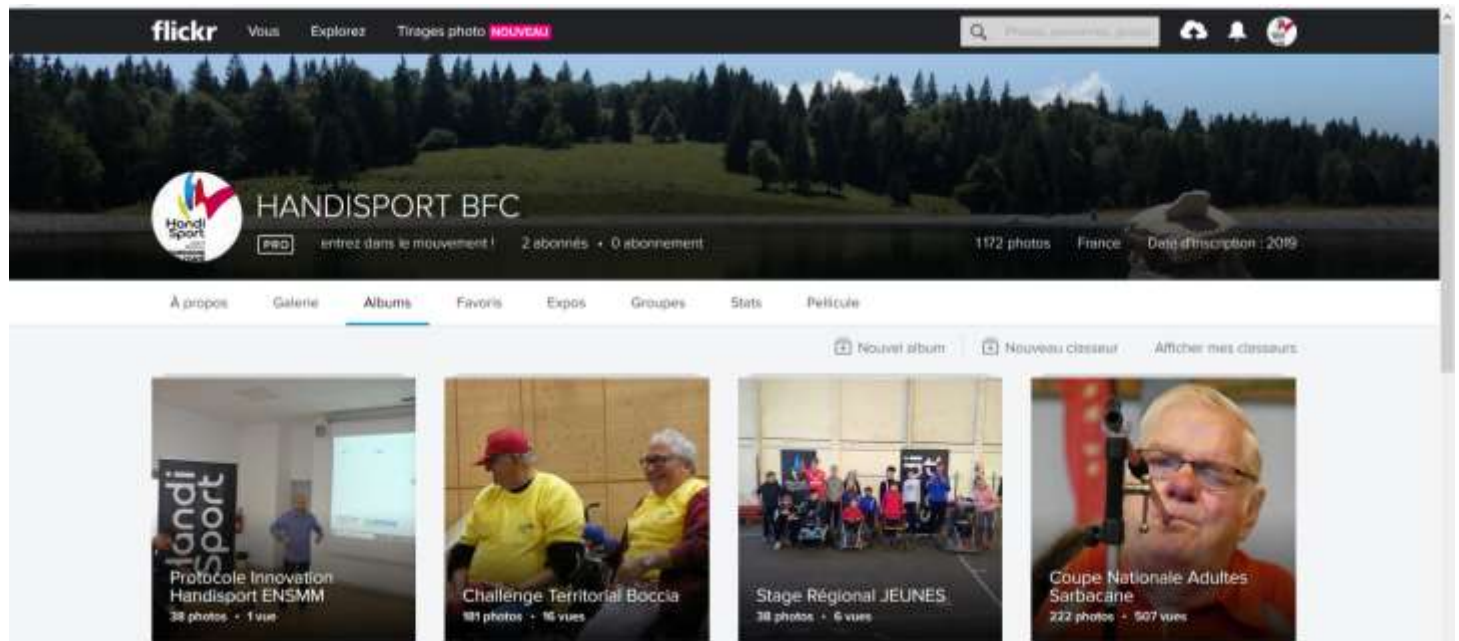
flickr Vous Explorez Tirages photo NOUVEAU

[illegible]

HANDISPORT BFC

PRO entrez dans le mouvement ! 2 abonnés • 0 abonnement

1172 photos France Date d'inscription : 2019

Handi Sport

À propos Galerie Albums Favoris Expos Groupes Stats Pellicule

Nouvel album Nouveau classeur Afficher mes classeurs

Protocole Innovation Handisport ENSMM
38 photos • 1 vue

Challenge Territorial Boccia
181 photos • 16 vues

Stage Régional JEUNES
38 photos • 6 vues

Coupe Nationale Adultes Sarbacane
222 photos • 507 vues